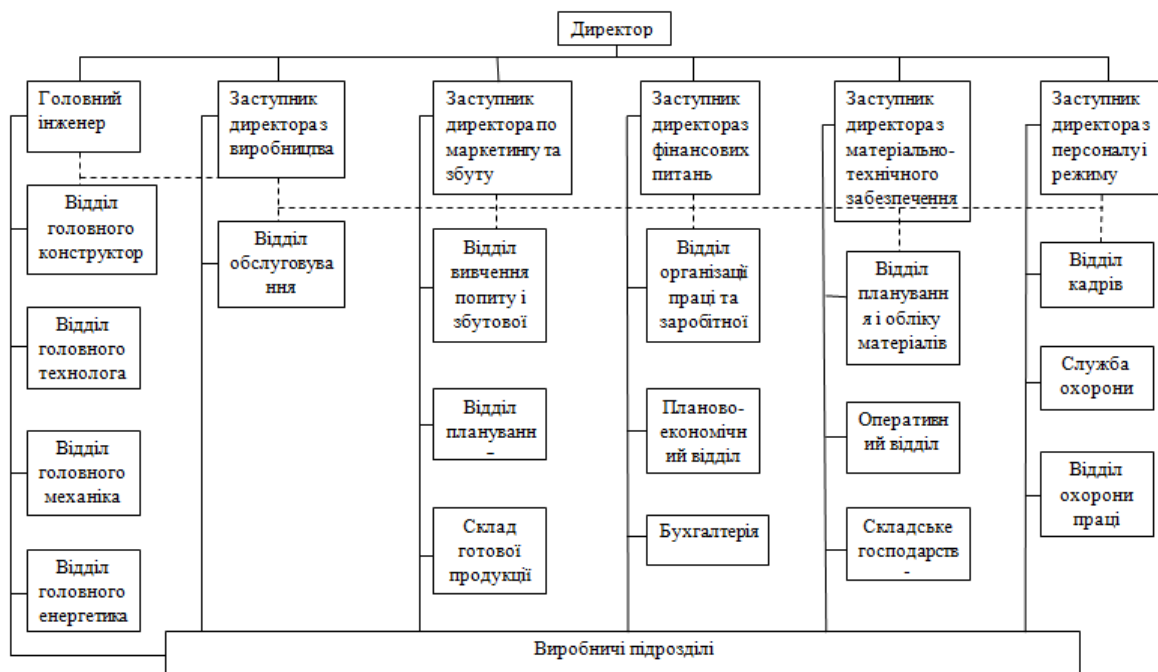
Директор

Головний інженер

Відділ головного конструктор

Відділ головного технолога

Відділ головного механіка

Відділ головного енергетика

Заступник директора з виробництва

Відділ обслуговування

Заступник директора по маркетингу та збуту

Відділ вивчення попиту і збутової

Відділ планування -

Склад готової продукції

Заступник директора з фінансових питань

Відділ організації праці та заробітної

Планово-економічний відділ

Бухгалтерія

Заступник директора з матеріально-технічного забезпечення

Відділ планування і обліку матеріалів

Оперативний відділ

Складське господарств -

Заступник директора з персоналу і режиму

Відділ кадрів

Служба охорони

Відділ охорони праці

Виробничі підрозділі